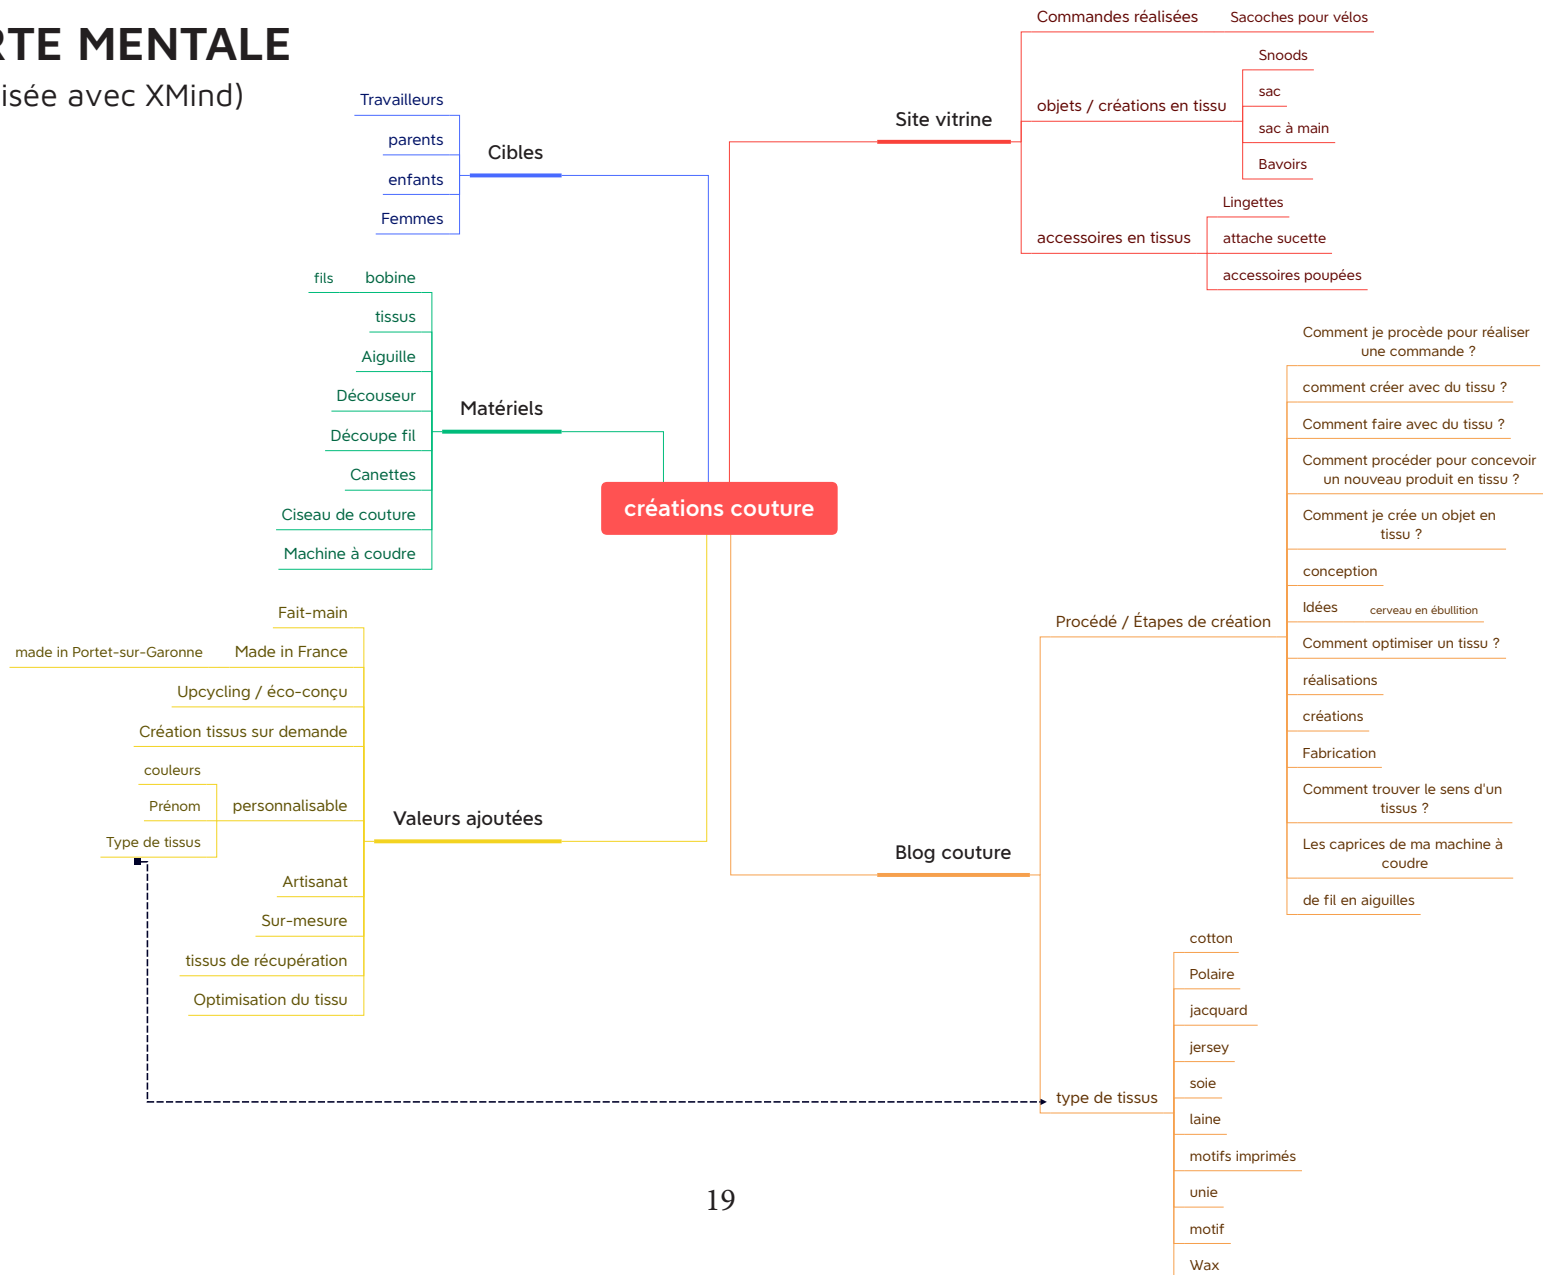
RTE MENTALE
isée avec XMind)

créations couture

Cibles
Travailleurs
parents
enfants
Femmes

Matériels
fils bobine
tissus
Aiguille
Découseur
Découpe fil
Canettes
Ciseau de couture
Machine à coudre

Valeurs ajoutées
Fait-main
made in Portet-sur-Garonne Made in France
Upcycling / éco-conçu
Création tissus sur demande
couleurs
Prénom personnalisable
Type de tissus
Artisanat
Sur-mesure
tissus de récupération
Optimisation du tissu

Site vitrine
Commandes réalisées Sacoches pour vélos
objets / créations en tissu
Snoods
sac
sac à main
Bavoirs
accessoires en tissus
Lingettes
attache sucette
accessoires poupées

Blog couture
Procédé / Étapes de création
Comment je procède pour réaliser une commande ?
comment créer avec du tissu ?
Comment faire avec du tissu ?
Comment procéder pour concevoir un nouveau produit en tissu ?
Comment je crée un objet en tissu ?
conception
Idées cerveau en ébullition
Comment optimiser un tissu ?
réalisations
créations
Fabrication
Comment trouver le sens d'un tissus ?
Les caprices de ma machine à coudre
de fil en aiguilles

type de tissus
cotton
Polaire
jacquard
jersey
soie
laine
motifs imprimés
unie
motif
Wax

19